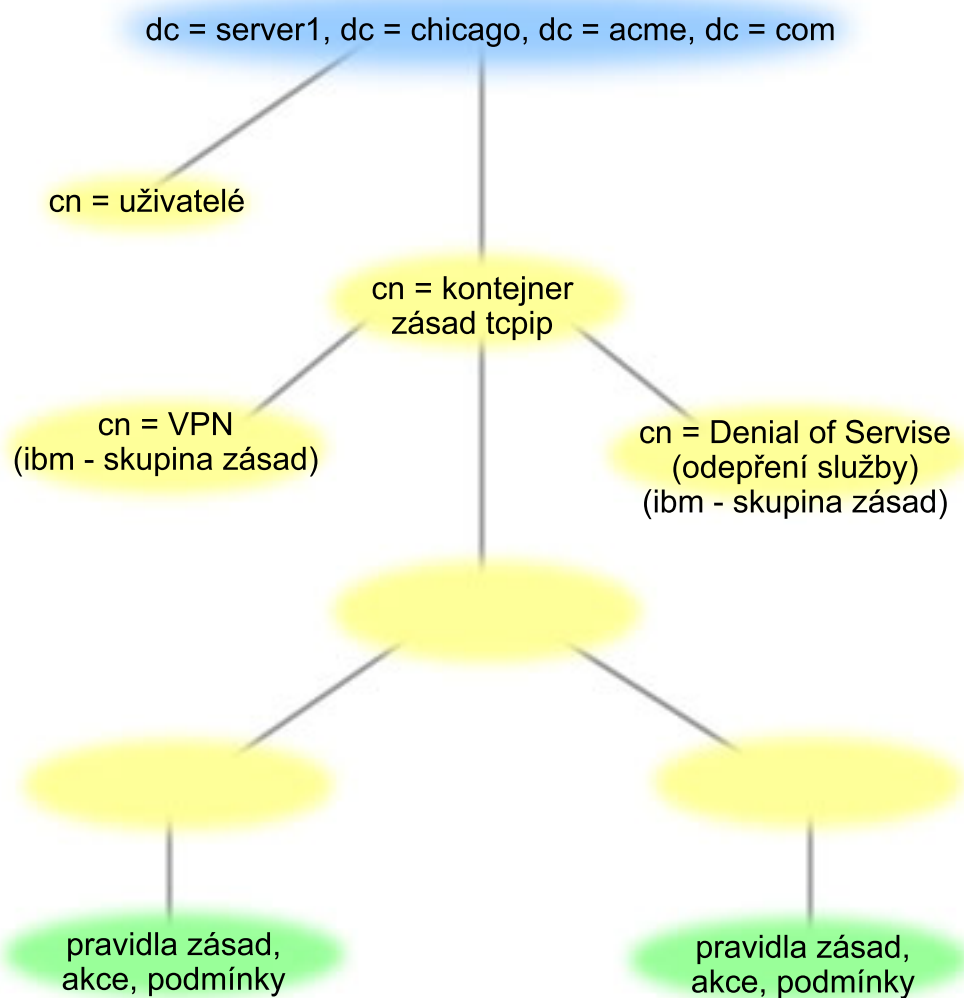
dc = server1, dc = chicago, dc = acme, dc = com

cn = uživatelé

cn = kontejner zásad tcpip

cn = VPN (ibm - skupina zásad)

cn = Denial of Servise (odepření služby) (ibm - skupina zásad)

pravidla zásad, akce, podmínky

pravidla zásad, akce, podmínky